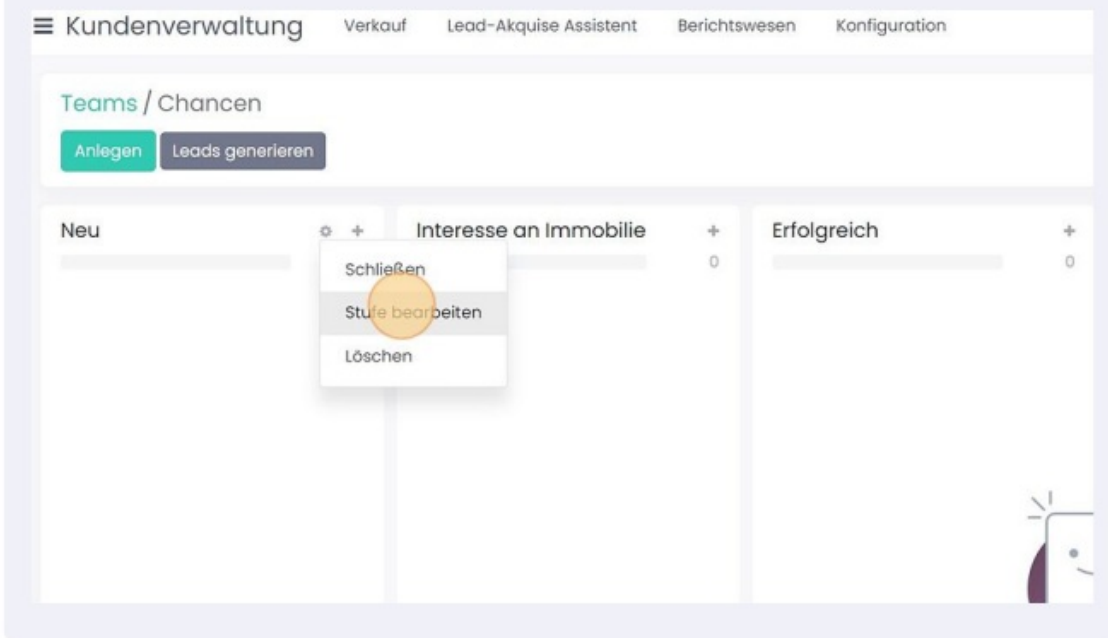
≡ Kundenverwaltung Verkauf Lead-Akquise Assistent Berichtswesen Konfiguration

Teams / Chancen

Anlegen Leads generieren

Neu

Schließen

Stufe bearbeiten

Löschen

Interesse an Immobilie +

0

Erfolgreich +

0